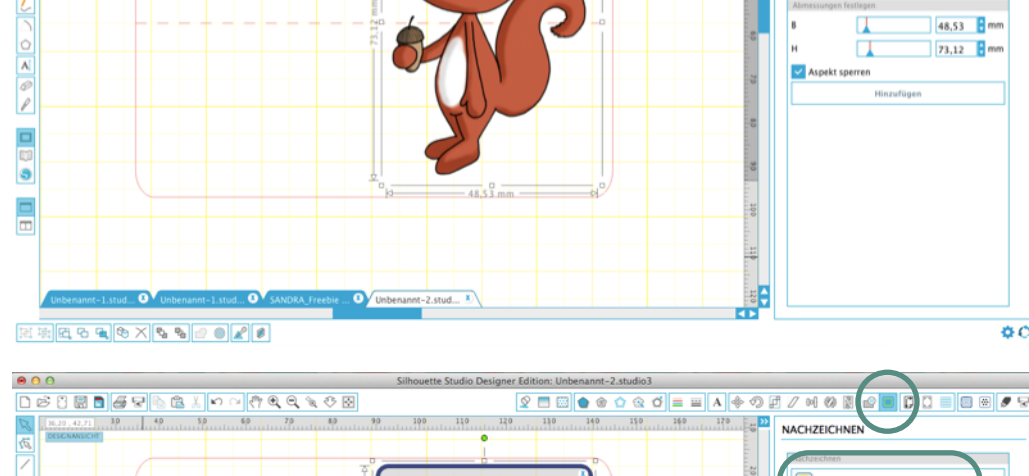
Abmessungen festlegen

B 48,53 mm

H 73,12 mm

Aspekt sperren

Hinzufügen

73,12 mm

48,53 mm

Unbenannt-1.stud... Unbenannt-1.stud... SANDRA_Freebie ... Unbenannt-2.stud...

Silhouette Studio Designer Edition: Unbenannt-2.studio3

DESIGNANSICHT

NACHZEICHNEN